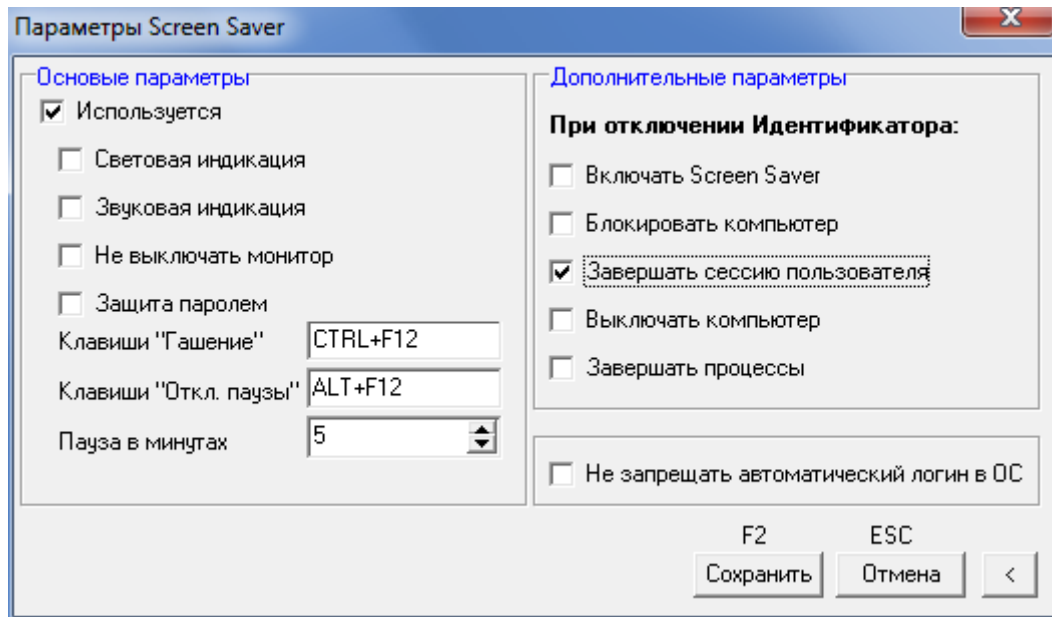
Параметры Screen Saver

Основые параметры

☑ Используется

☐ Световая индикация

☐ Звуковая индикация

☐ Не выключать монитор

☐ Защита паролем

Клавиши "Гашение" CTRL+F12

Клавиши "Откл. паузы" ALT+F12

Пауза в минутах 5

Дополнительные параметры

При отключении Идентификатора:

☐ Включать Screen Saver

☐ Блокировать компьютер

☑ Завершать сессию пользователя

☐ Выключать компьютер

☐ Завершать процессы

☐ Не запрещать автоматический логин в ОС

F2
Сохранить

ESC
Отмена

<